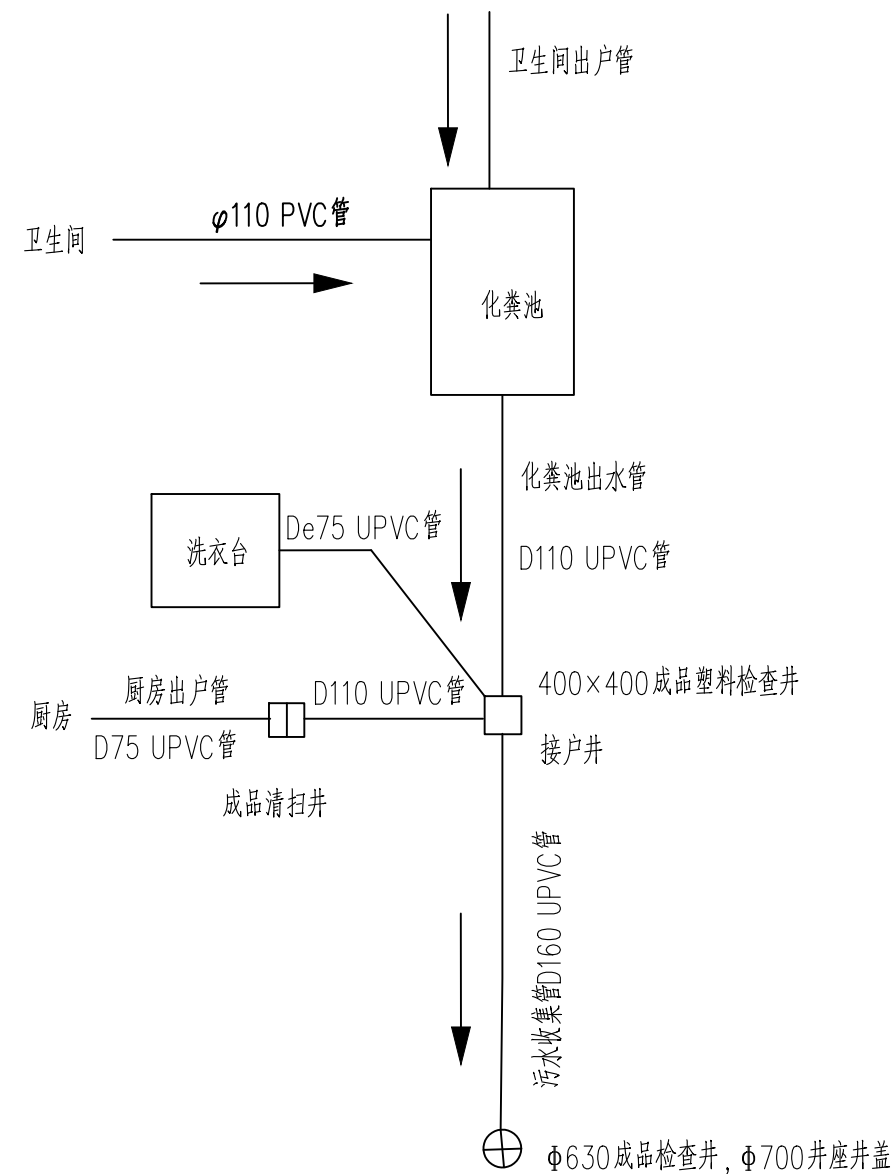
卫生间出户管

卫生间

$\varphi$110 PVC管

化粪池

化粪池出水管

D110 UPVC管

洗衣台

De75 UPVC管

厨房

厨房出户管

D75 UPVC管

D110 UPVC管

400×400成品塑料检查井

接户井

成品清扫井

污水收集管D160 UPVC管

Φ630成品检查井，Φ700井座井盖